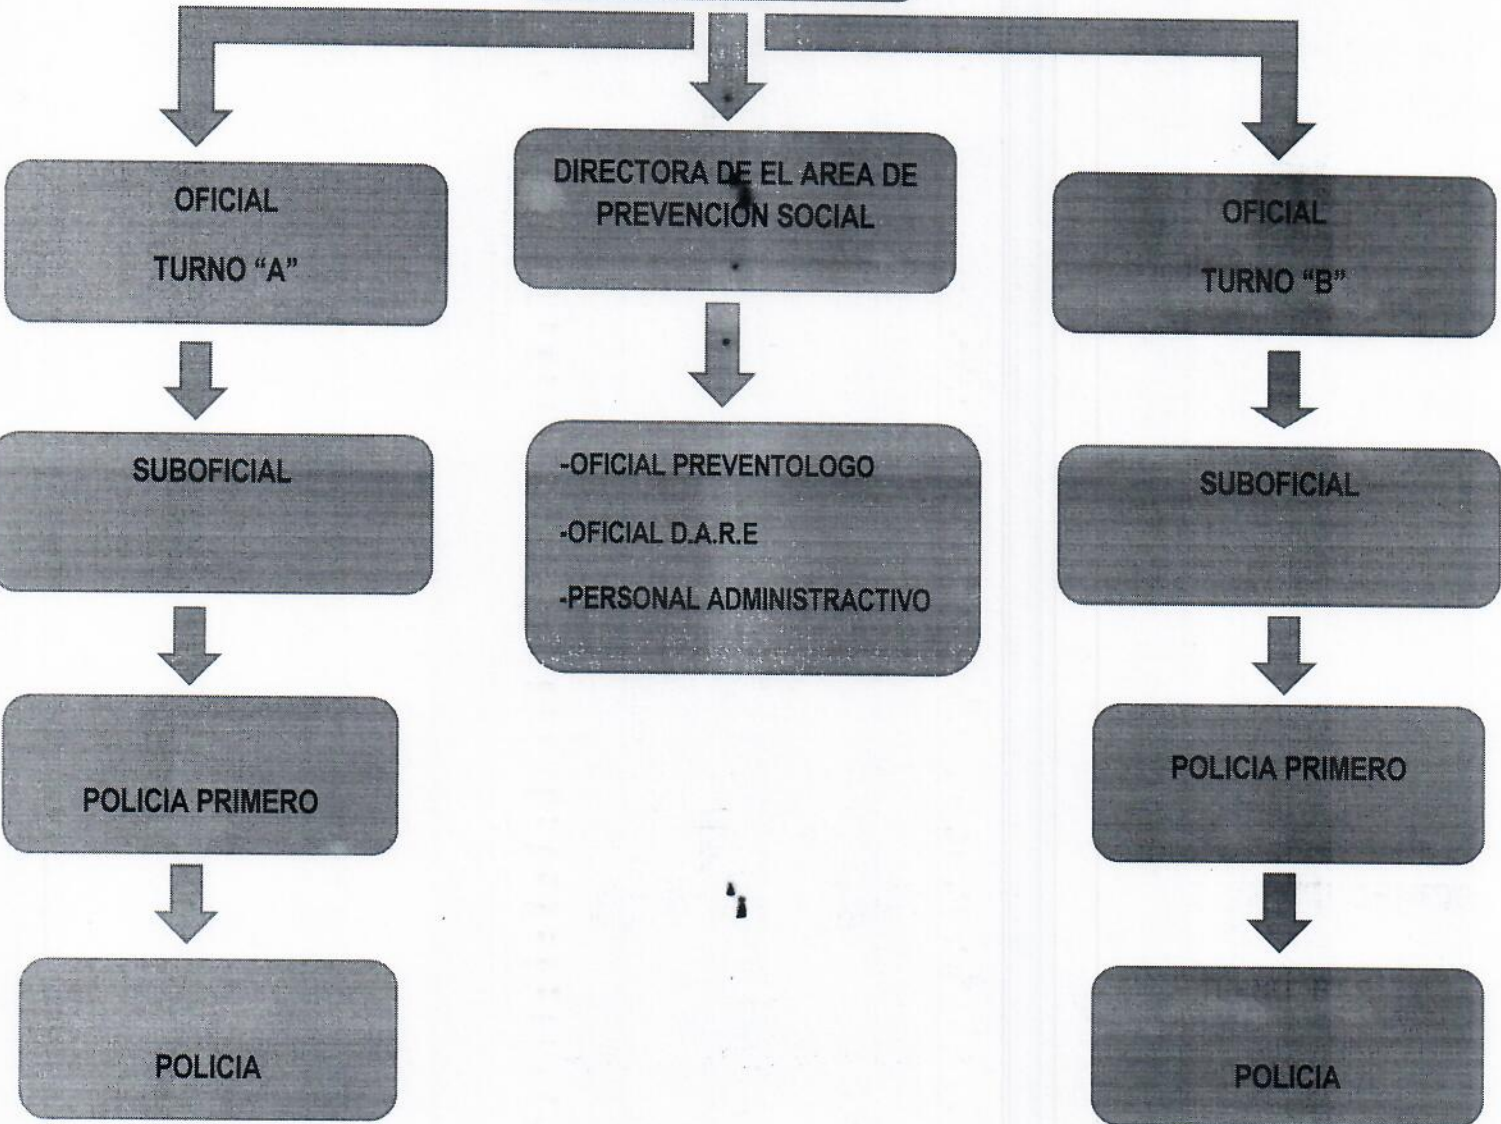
OFICIAL

TURNO "A"

SUBOFICIAL

POLICIA PRIMERO

POLICIA

DIRECTORA DE EL AREA DE PREVENCION SOCIAL

-OFICIAL PREVENTOLOGO

-OFICIAL D.A.R.E

-PERSONAL ADMINISTRACTIVO

OFICIAL

TURNO "B"

SUBOFICIAL

POLICIA PRIMERO

POLICIA